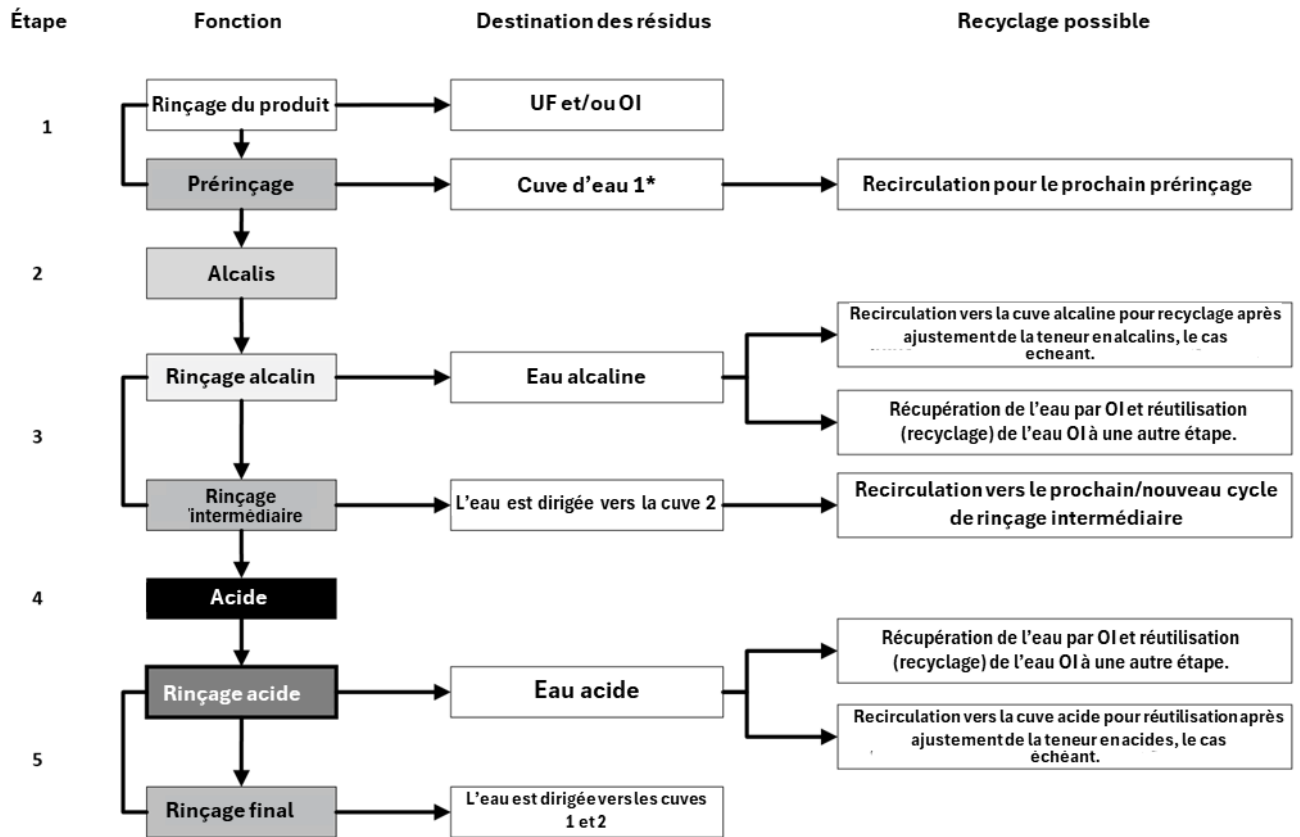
| Étape | Fonction | Destination des résidus | Recyclage possible |
|---|---|---|---|
| 1 | Rinçage du produit | UF et/ou OI | |
| | Prérinçage | Cuve d'eau 1* | Recirculation pour le prochain prérinçage |
| 2 | Alcalis | | |
| 3 | Rinçage alcalin | Eau alcaline | Recirculation vers la cuve alcaline pour recyclage après ajustement de la teneur en alcalins, le cas échéant. |
| | | | Récupération de l'eau par OI et réutilisation (recyclage) de l'eau OI à une autre étape. |
| | Rinçage intermédiaire | L'eau est dirigée vers la cuve 2 | Recirculation vers le prochain/nouveau cycle de rinçage intermédiaire |
| 4 | Acide | | |
| 5 | Rinçage acide | Eau acide | Récupération de l'eau par OI et réutilisation (recyclage) de l'eau OI à une autre étape. |
| | | | Recirculation vers la cuve acide pour réutilisation après ajustement de la teneur en acides, le cas échéant. |
| | Rinçage final | L'eau est dirigée vers les cuves 1 et 2 | |